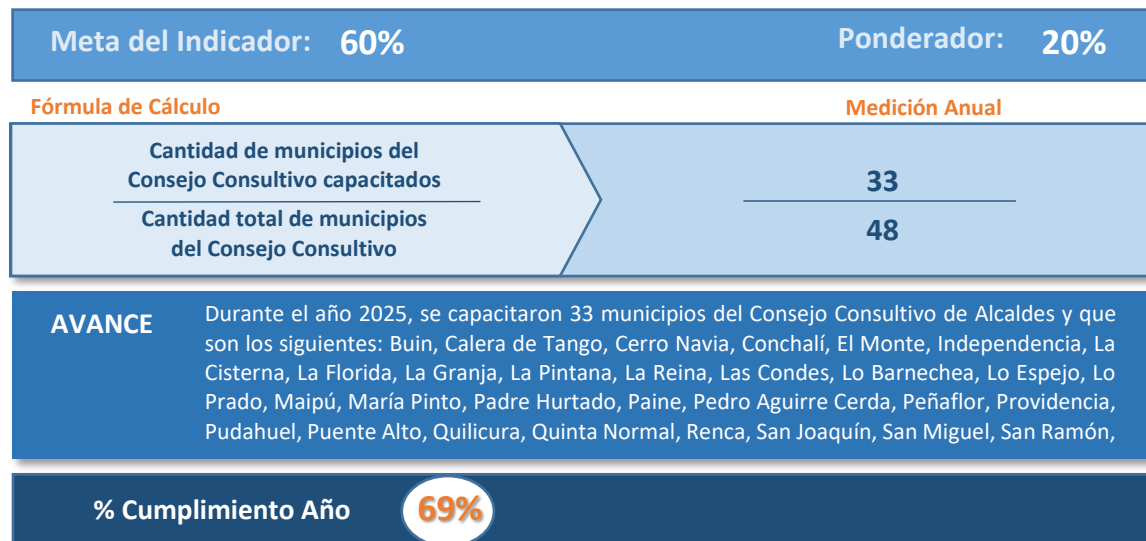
Meta del Indicador: 60%

Ponderador: 20%

Fórmula de Cálculo

Medición Anual

$\frac{\text{Cantidad de municipios del Consejo Consultivo capacitados}}{\text{Cantidad total de municipios del Consejo Consultivo}}$

$\frac{33}{48}$

AVANCE

Durante el año 2025, se capacitaron 33 municipios del Consejo Consultivo de Alcaldes y que son los siguientes: Buin, Calera de Tango, Cerro Navia, Conchalí, El Monte, Independencia, La Cisterna, La Florida, La Granja, La Pintana, La Reina, Las Condes, Lo Barnechea, Lo Espejo, Lo Prado, Maipú, María Pinto, Padre Hurtado, Paine, Pedro Aguirre Cerda, Peñaflor, Providencia, Pudahuel, Puente Alto, Quilicura, Quinta Normal, Renca, San Joaquín, San Miguel, San Ramón,

% Cumplimiento Año 69%